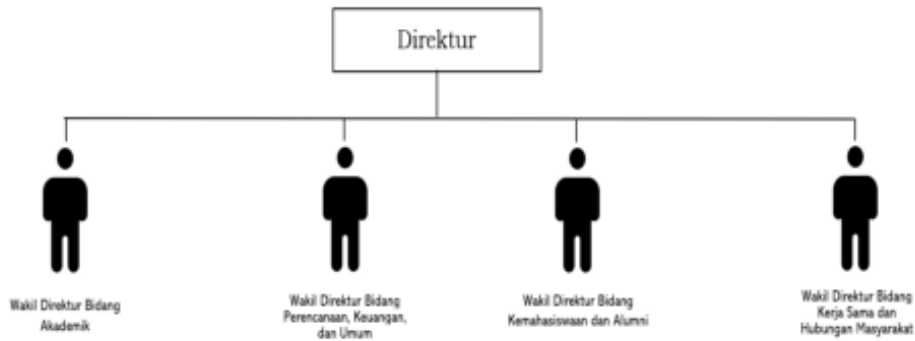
Direktur

Wakil Direktur Bidang Akademik

Wakil Direktur Bidang Perencanaan, Keuangan, dan Umum

Wakil Direktur Bidang Kemahasiswaan dan Alumni

Wakil Direktur Bidang Kerja Sama dan Hubungan Masyarakat